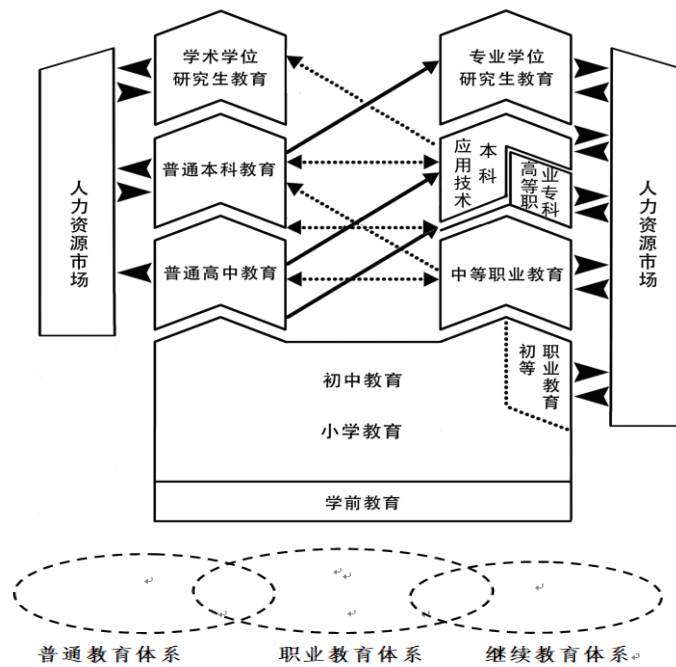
学术学位研究生教育

专业学位研究生教育

人力资源市场

普通本科教育

应用技术本科

高等职业专科

普通高中教育

中等职业教育

人力资源市场

初中教育

小学教育

初等职业教育

学前教育

普通教育体系

职业教育体系

继续教育体系